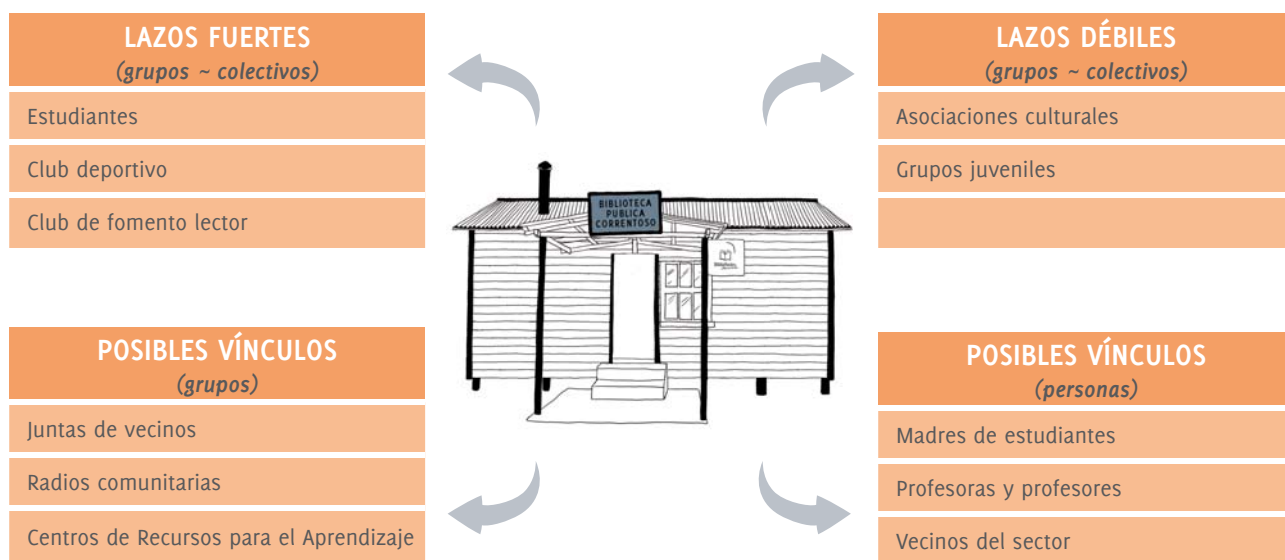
LAZOS FUERTES
(grupos ~ colectivos)

Estudiantes

Club deportivo

Club de fomento lector

LAZOS DÉBILES
(grupos ~ colectivos)

Asociaciones culturales

Grupos juveniles

BIBLIOTECA PÚBLICA CORRENTOSO

POSIBLES VÍNCULOS
(grupos)

Juntas de vecinos

Radios comunitarias

Centros de Recursos para el Aprendizaje

POSIBLES VÍNCULOS
(personas)

Madres de estudiantes

Profesoras y profesores

Vecinos del sector